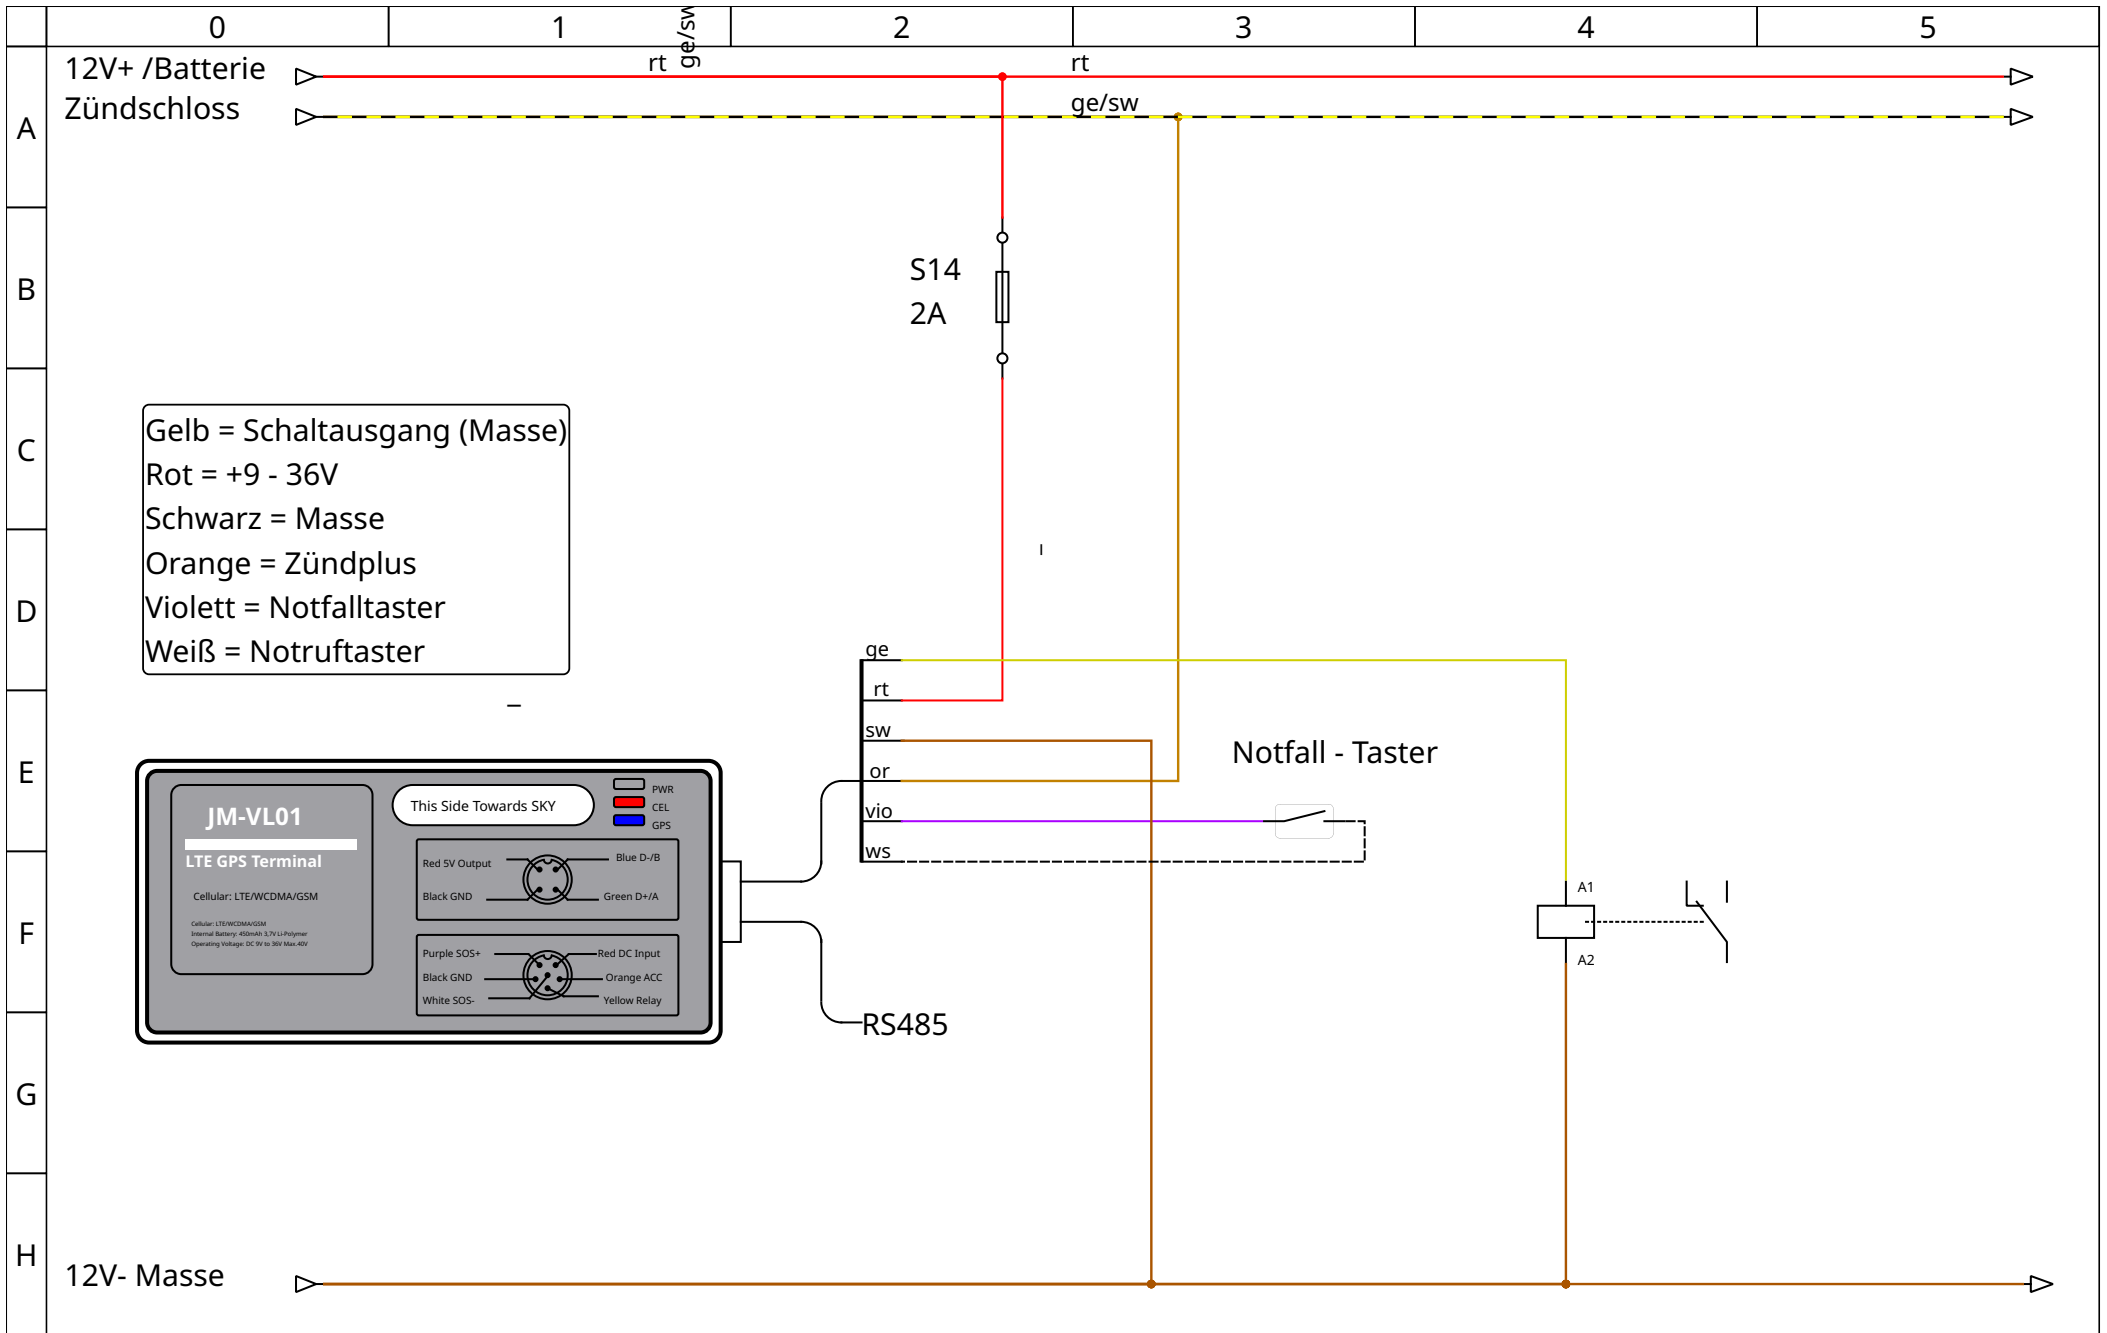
0 1 2 3 4 5

A B C D E F G H

12V+ /Batterie
Zündschloss

rt
ge/sw
rt
ge/sw

S14
2A

Gelb = Schaltausgang (Masse)
Rot = +9 - 36V
Schwarz = Masse
Orange = Zündplus
Violett = Notfalltaster
Weiß = Notruftaster

ge
rt
sw
or
vio
ws

Notfall - Taster

JM-VL01
LTE GPS Terminal
Cellular: LTE/WCDMA/GSM
Cellular: LTE/WCDMA/GSM
Internal Battery: 450mAh 3,7V Li-Polymer
Operating Voltage: DC 9V to 36V Max.40V

This Side Towards SKY
PWR
CEL
GPS

Red 5V Output
Blue D-/B
Black GND
Green D+/A

Purple SOS+
Red DC Input
Black GND
Orange ACC
White SOS-
Yellow Relay

RS485

A1
A2

12V- Masse